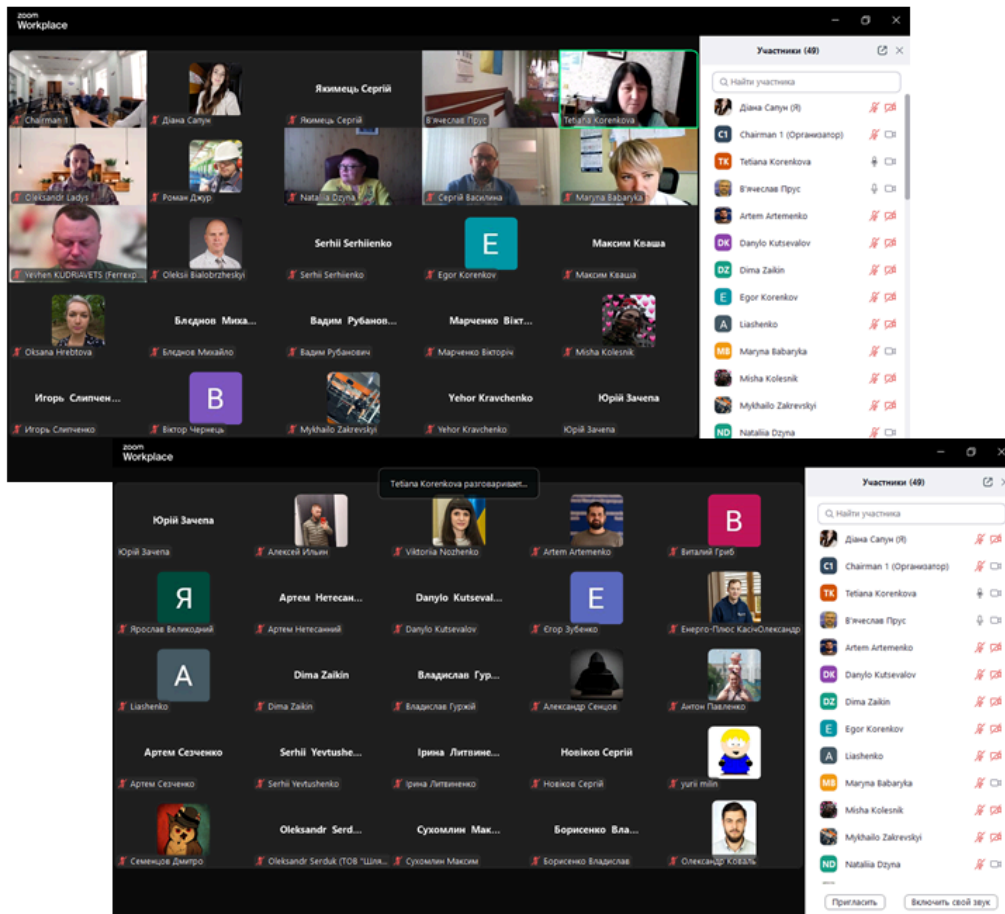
zoom Workplace

Chairman 1
Діана Сапун
Якимець Сергій
Якимець Сергій
В'ячеслав Прус
Tetiana Korenkova
Oleksandr Ladys
Роман Джур
Nataliia Dzyna
Сергій Василина
Maryna Babaryka
Yevhen KUDRIAVETS (Ferrexp...
Oleksii Bialobrzheskyi
Serhii Serhiienko
Serhii Serhiienko
E
Egor Korenkov
Максим Кваша
Максим Кваша
Oksana Hrebtova
Блєднов Мика...
Блєднов Михайло
Вадим Рубанов...
Вадим Рубанович
Марченко Вікт...
Марченко Вікторіч
Misha Kolesnik
Игорь Слипчен...
Игорь Слипченко
B
Віктор Чернець
Mykhailo Zakrevskyi
Yehor Kravchenko
Yehor Kravchenko
Юрій Зачепа
Юрій Зачепа

Участники (49)
Найти участника
Діана Сапун (Я)
Chairman 1 (Организатор)
Tetiana Korenkova
В'ячеслав Прус
Artem Artemenko
Danylo Kutsevalov
Dima Zaikin
Egor Korenkov
Liashenko
Maryna Babaryka
Misha Kolesnik
Mykhailo Zakrevskyi
Nataliia Dzyna

zoom Workplace

Tetiana Korenkova разговаривает...

Юрій Зачепа
Юрій Зачепа
Алексей Ильин
Viktoriia Nozhenko
Artem Artemenko
B
Виталий Гриб
Я
Ярослав Великодний
Артем Нетесан...
Артем Нетесаний
Danylo Kutseval...
Danylo Kutsevalov
E
Єгор Зубенко
Енерго-Плюс КасчОлександр
A
Liashenko
Dima Zaikin
Dima Zaikin
Владислав Гур...
Владислав Гуржій
Александр Сенцов
Антон Павленко
Артем Сезченко
Артем Сезченко
Serhii Yevtushe...
Serhii Yevtushenko
Ірина Литвине...
Ірина Литвиненко
Новіков Сергій
Новіков Сергій
yurii milin
Семенцов Дмитро
Oleksandr Serd...
Oleksandr Serduk (ТОВ "Шля...
Сухомлин Мак...
Сухомлин Максим
Борисенко Вла...
Борисенко Владислав
Олександр Коваль

Участники (49)
Найти участника
Діана Сапун (Я)
Chairman 1 (Организатор)
Tetiana Korenkova
В'ячеслав Прус
Artem Artemenko
Danylo Kutsevalov
Dima Zaikin
Egor Korenkov
Liashenko
Maryna Babaryka
Misha Kolesnik
Mykhailo Zakrevskyi
Nataliia Dzyna
Пригласить
Включить свой звук